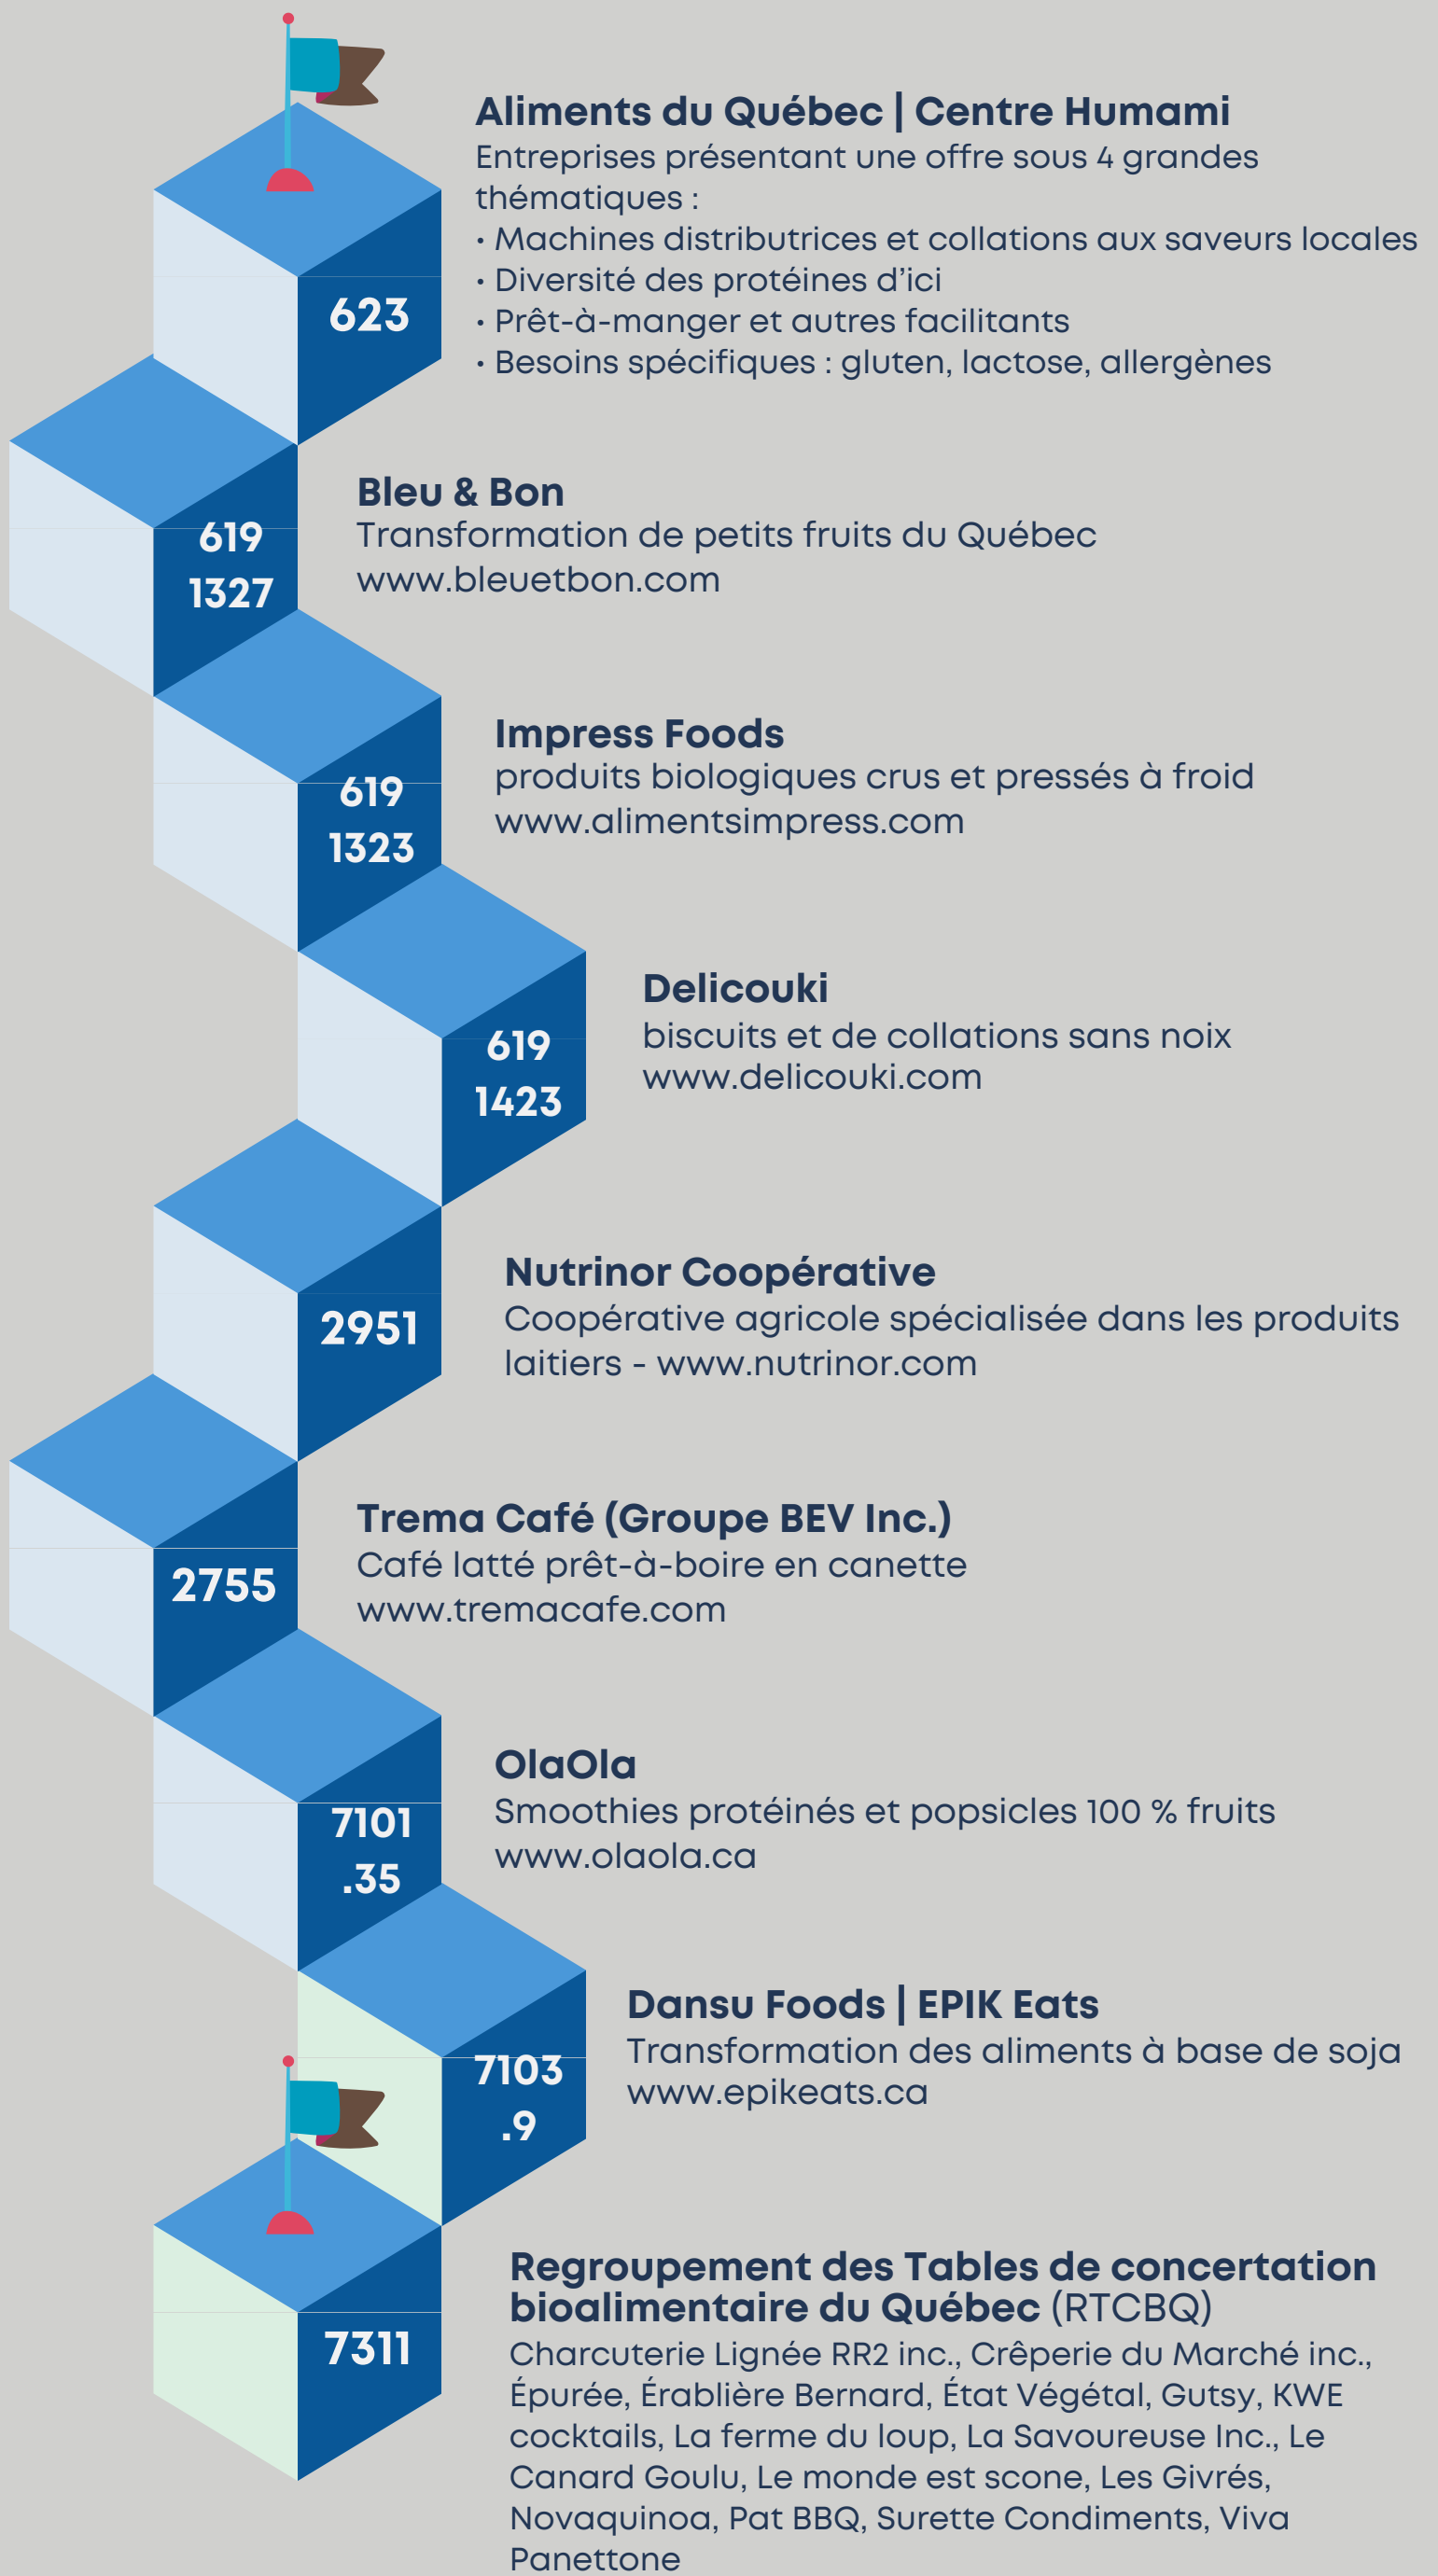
623

Aliments du Québec | Centre Humami
Entreprises présentant une offre sous 4 grandes thématiques :
• Machines distributrices et collations aux saveurs locales
• Diversité des protéines d'ici
• Prêt-à-manger et autres facilitants
• Besoins spécifiques : gluten, lactose, allergènes

619
1327

Bleu & Bon
Transformation de petits fruits du Québec
www.bleuetbon.com

619
1323

Impress Foods
produits biologiques crus et pressés à froid
www.alimentsimpress.com

619
1423

Delicouki
biscuits et de collations sans noix
www.delicouki.com

2951

Nutrinor Coopérative
Coopérative agricole spécialisée dans les produits laitiers - www.nutrinor.com

2755

Trema Café (Groupe BEV Inc.)
Café latté prêt-à-boire en canette
www.tremacafe.com

7101
.35

OlaOla
Smoothies protéinés et popsicles 100 % fruits
www.olaola.ca

7103
.9

Dansu Foods | EPIK Eats
Transformation des aliments à base de soja
www.epikeats.ca

7311

Regroupement des Tables de concertation bioalimentaire du Québec (RTCBQ)
Charcuterie Lignée RR2 inc., Crêperie du Marché inc., Épurée, Érablière Bernard, État Végétal, Gutsy, KWE cocktails, La ferme du loup, La Savoureuse Inc., Le Canard Goulu, Le monde est scone, Les Givrés, Novaquinoa, Pat BBQ, Surette Condiments, Viva Panettone